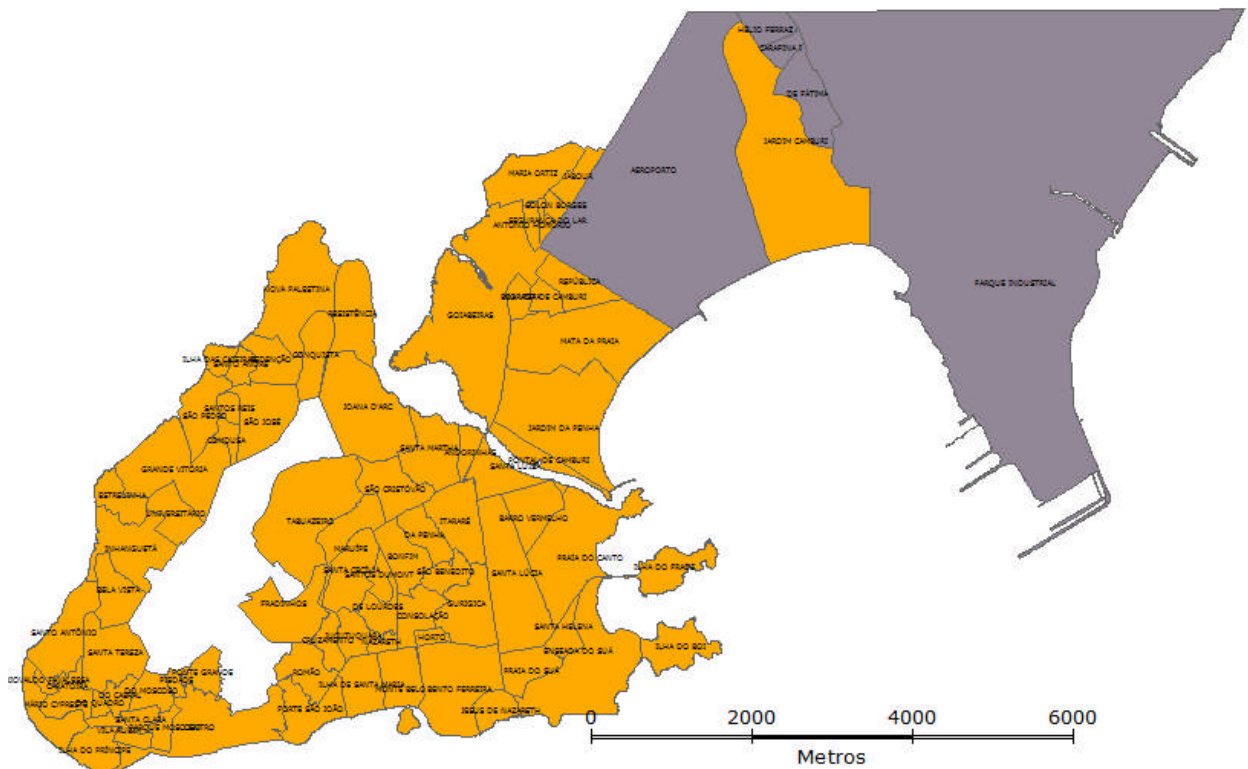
HÉLIO FERRAZ
CARAPINA I
DE FÁTIMA
JARDIM CAMBURI
AEROPORTO
MARIA ORTIZ
JABOUR
SOLON BORGES
SEGURANÇA DO LAR
ANTÔNIO HONÓRIO
REPÚBLICA
PARQUE INDUSTRIAL
GOIABEIRAS
BOA VISTA
MORADA DE CAMBURI
MATA DA PRAIA
NOVA PALESTINA
RESISTÊNCIA
ILHA DAS CAIEIRAS
REDENÇÃO
CONQUISTA
SANTO ANDRÉ
SANTOS REIS
SÃO PEDRO
SÃO JOSÉ
JOANA D'ARC
JARDIM DA PENHA
CONDUSA
SANTA MARTHA
ANDORINHAS
SANTA LUÍZA
PONTAL DE CAMBURI
GRANDE VITÓRIA
ESTRELINHA
SÃO CRISTÓVÃO
UNIVERSITÁRIO
TABUAZEIRO
ITARARÉ
BARRO VERMELHO
INHANGUETÁ
MARUÍPE
DA PENHA
BONFIM
PRAIA DO CANTO
SANTA CECÍLIA
SANTOS DUMONT
SÃO BENEDITO
ILHA DO FRADE
SANTA LÚCIA
BELA VISTA
FRADINHOS
DE LOURDES
GURIGICA
CONSOLAÇÃO
SANTO ANTÔNIO
CRUZAMENTO
HORTO
SANTA HELENA
SANTA TEREZA
ENSEADA DO SUÁ
ILHA DO BOI
FORTE SÃO JOÃO
ROMÃO
PRAIA DO SUÁ
ILHA DE SANTA MARIA
MONTE BELO
BENTO FERREIRA
DO MOSCOSO
PIEDADE
DO CABRAL
DO QUADRO
MÁRIO CYPRESTE
SANTA CLARA
CENTRO
VILA RUBIM
PARQUE MOSCOSO
ILHA DO PRÍNCIPE
JESUS DE NAZARETH
0
2000
4000
6000
Metros